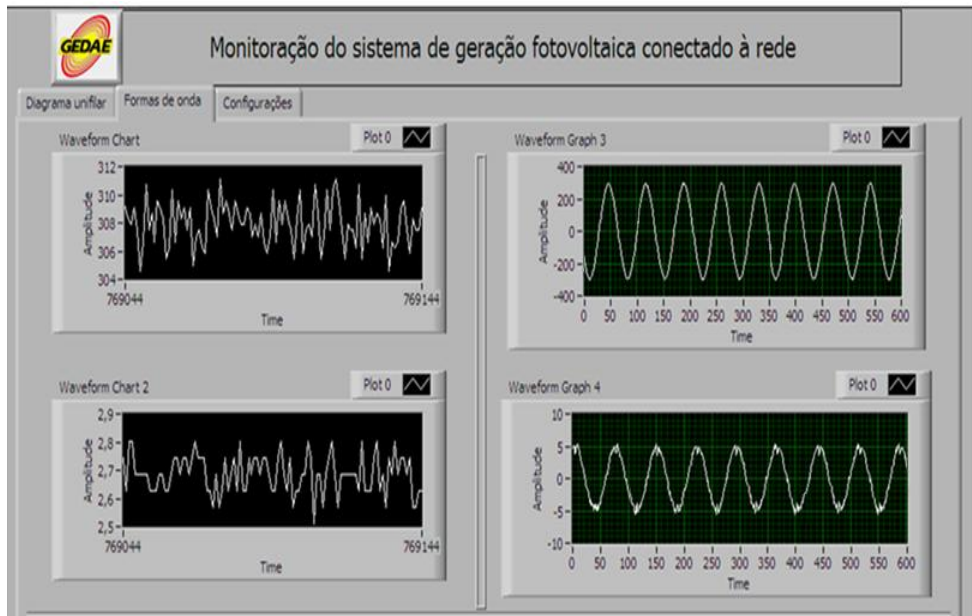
GEDAE

Monitoração do sistema de geração fotovoltaica conectado à rede

Diagrama unifilar
Formas de onda
Configurações

Waveform Chart
Plot 0
312
310
308
306
304
Amplitude
769044
769144
Time

Waveform Graph 3
Plot 0
400
200
0
-200
-400
Amplitude
0 50 100 150 200 250 300 350 400 450 500 550 600
Time

Waveform Chart 2
Plot 0
2,9
2,8
2,7
2,6
2,5
Amplitude
769044
769144
Time

Waveform Graph 4
Plot 0
10
5
0
-5
-10
Amplitude
0 50 100 150 200 250 300 350 400 450 500 550 600
Time